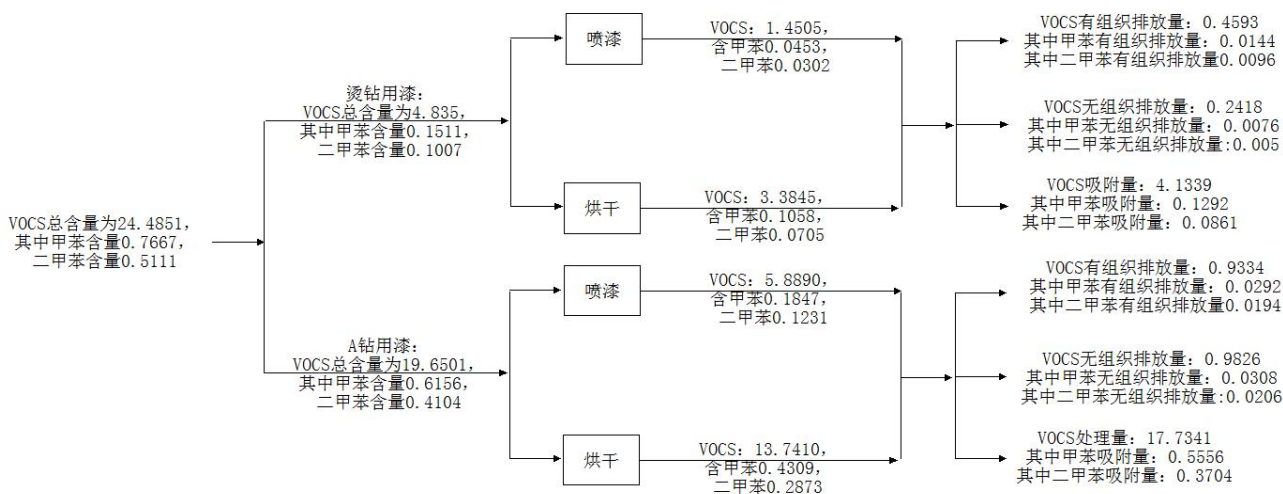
VOCS总含量为24.4851，
其中甲苯含量0.7667，
二甲苯含量0.5111

烫钻用漆：
VOCS总含量为4.835，
其中甲苯含量0.1511，
二甲苯含量0.1007

喷漆

VOCS：1.4505，
含甲苯0.0453，
二甲苯0.0302

烘干

VOCS：3.3845，
含甲苯0.1058，
二甲苯0.0705

VOCS有组织排放量：0.4593
其中甲苯有组织排放量：0.0144
其中二甲苯有组织排放量0.0096

VOCS无组织排放量：0.2418
其中甲苯无组织排放量：0.0076
其中二甲苯无组织排放量:0.005

VOCS吸附量：4.1339
其中甲苯吸附量：0.1292
其中二甲苯吸附量：0.0861

A钻用漆：
VOCS总含量为19.6501，
其中甲苯含量0.6156，
二甲苯含量0.4104

喷漆

VOCS：5.8890，
含甲苯0.1847，
二甲苯0.1231

烘干

VOCS：13.7410，
含甲苯0.4309，
二甲苯0.2873

VOCS有组织排放量：0.9334
其中甲苯有组织排放量：0.0292
其中二甲苯有组织排放量0.0194

VOCS无组织排放量：0.9826
其中甲苯无组织排放量：0.0308
其中二甲苯无组织排放量:0.0206

VOCS处理量：17.7341
其中甲苯吸附量：0.5556
其中二甲苯吸附量：0.3704